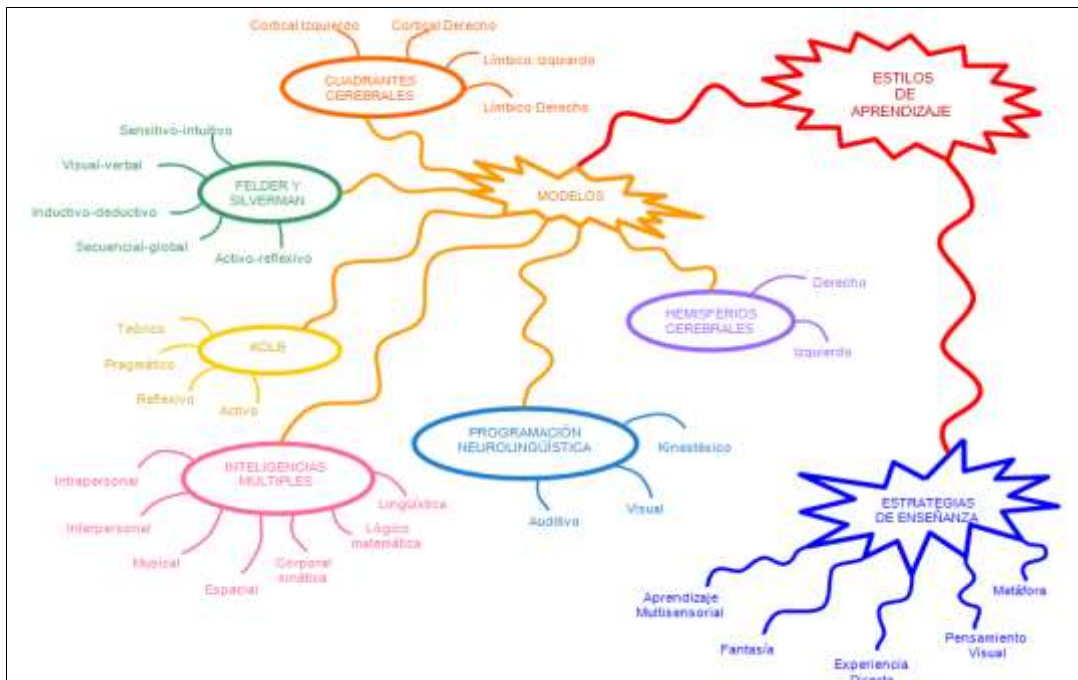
ESTILOS DE APRENDIZAJE

MODELOS

CUADRANTES CEREBRALES
Cortical Izquierdo
Cortical Derecho
Límbico Izquierdo
Límbico Derecho

FELDER Y SILVERMAN
Sensitivo-intuitivo
Visual-verbal
Inductivo-deductivo
Secuencial-global
Activo-reflexivo

KOLB
Teórico
Pragmático
Reflexivo
Activo

HEMISFERIOS CEREBRALES
Derecho
Izquierdo

PROGRAMACIÓN NEUROLINGÜÍSTICA
Kinestésico
Visual
Auditiva

INTELIGENCIAS MÚLTIPLES
Intrapersonal
Interpersonal
Musical
Espacial
Corporal cinética
Lógico matemática
Lingüística

ESTRATEGIAS DE ENSEÑANZA
Aprendizaje Multisensorial
Fantasía
Experiencia Directa
Pensamiento Visual
Metáfora